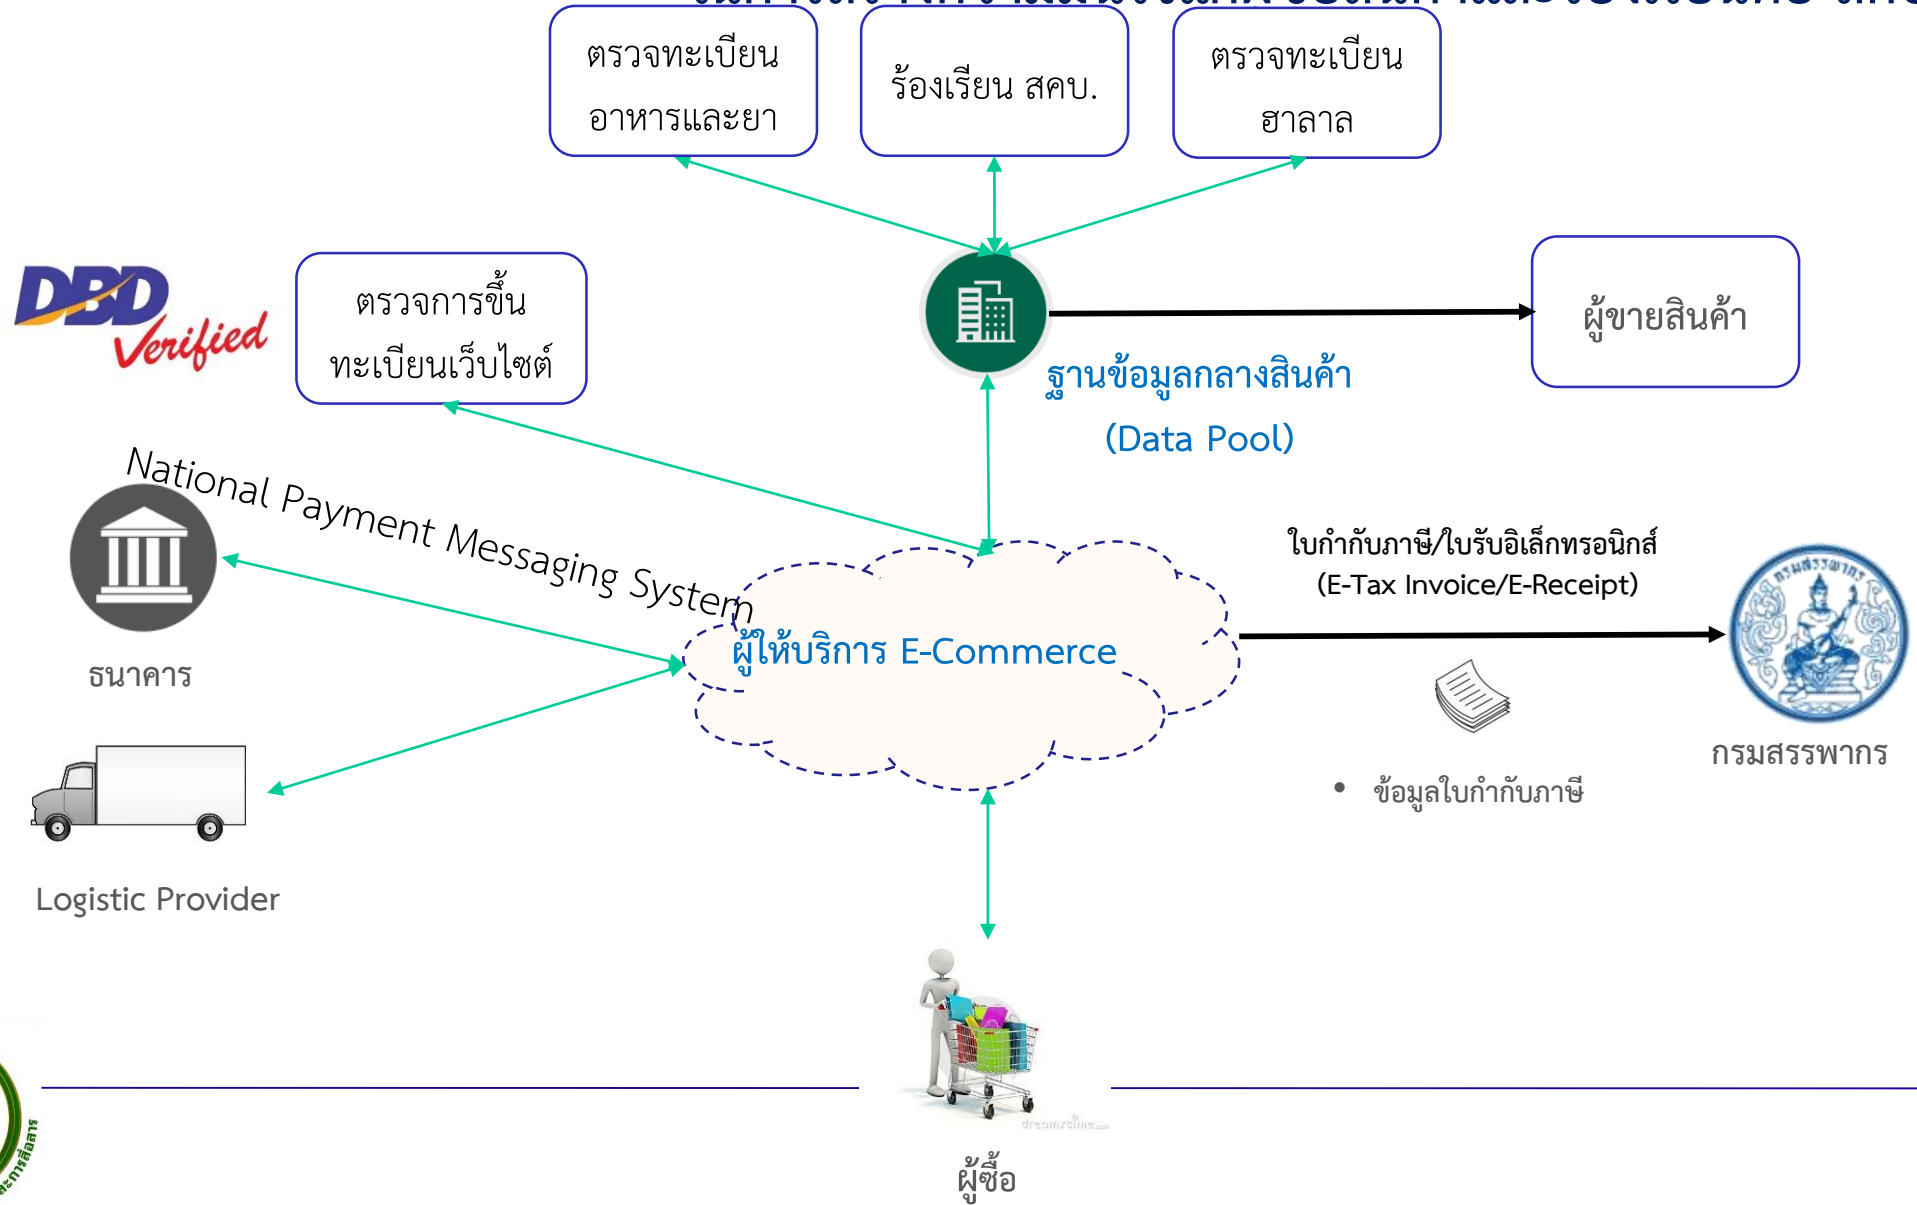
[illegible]

ตรวจทะเบียน อาหารและยา

ร้องเรียน สคบ.

ตรวจทะเบียน ฮาลาล

DBD Verified

ตรวจการขึ้นทะเบียนเว็บไซต์

ฐานข้อมูลกลางสินค้า (Data Pool)

ผู้ขายสินค้า

National Payment Messaging System

ธนาคาร

ผู้ให้บริการ E-Commerce

ใบกำกับภาษี/ใบรับอิเล็กทรอนิกส์ (E-Tax Invoice/E-Receipt)

กรมสรรพากร

• ข้อมูลใบกำกับภาษี

Logistic Provider

dreamstime.com

ผู้ซื้อ